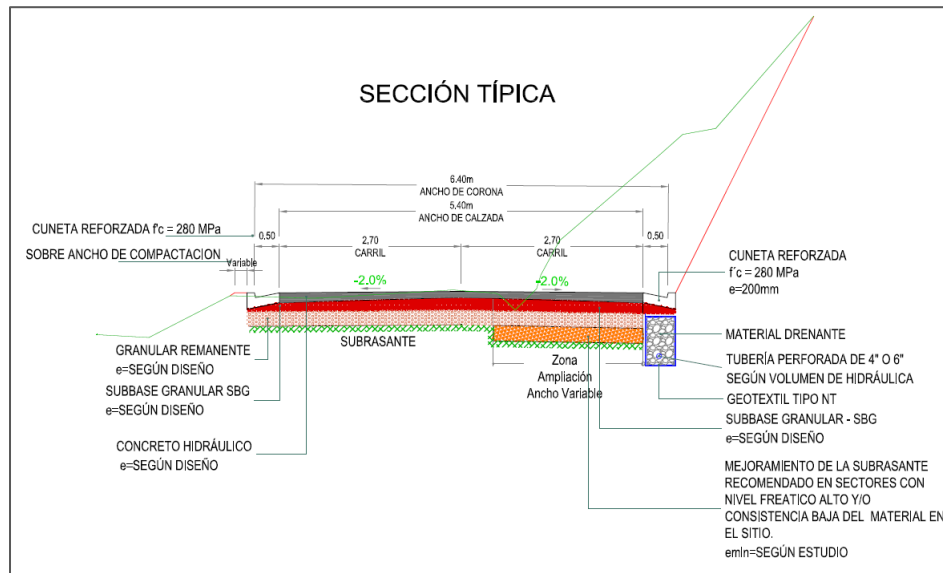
SECCIÓN TÍPICA

6,40m
ANCHO DE CORONA
5,40m
ANCHO DE CALZADA

CUNETA REFORZADA f'c = 280 MPa

SOBRE ANCHO DE COMPACTACION

0,50
2,70
CARRIL
2,70
CARRIL
0,50

Variable

-2,0%
-2,0%

CUNETA REFORZADA
f´c = 280 MPa
e=200mm

MATERIAL DRENANTE

SUBRASANTE

GRANULAR REMANENTE
e=SEGÚN DISEÑO

SUBBASE GRANULAR SBG
e=SEGÚN DISEÑO

Zona
Ampliación
Ancho Variable

TUBERÍA PERFORADA DE 4" O 6"
SEGÚN VOLUMEN DE HIDRÁULICA

GEOTEXTIL TIPO NT

SUBBASE GRANULAR - SBG
e=SEGÚN DISEÑO

CONCRETO HIDRÁULICO
e=SEGÚN DISEÑO

MEJORAMIENTO DE LA SUBRASANTE
RECOMENDADO EN SECTORES CON
NIVEL FREATICO ALTO Y/O
CONSISTENCIA BAJA DEL MATERIAL EN
EL SITIO.
emin=SEGÚN ESTUDIO